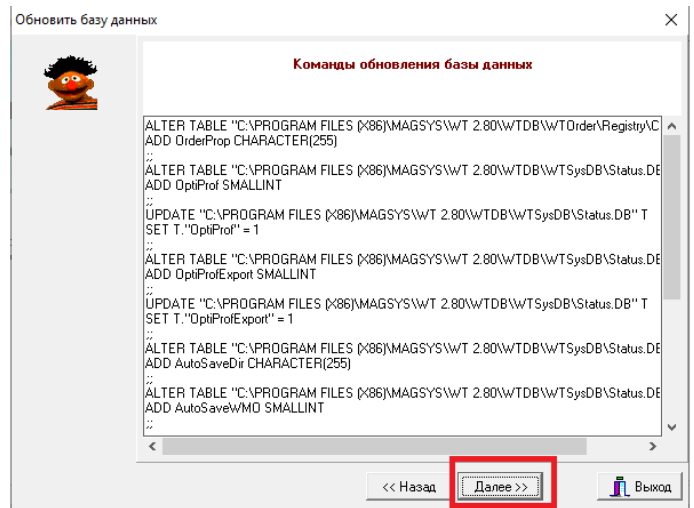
Обновить базы данных

×

Команды обновления базы данных

ALTER TABLE "C:\PROGRAM FILES (X86)\MAGSYS\WT 2.80\WTDB\WTOrder\Registry\C
ADD OrderProp CHARACTER(255)
;;
ALTER TABLE "C:\PROGRAM FILES (X86)\MAGSYS\WT 2.80\WTDB\WTSysDB\Status.DE
ADD OptiProf SMALLINT
;;
UPDATE "C:\PROGRAM FILES (X86)\MAGSYS\WT 2.80\WTDB\WTSysDB\Status.DB" T
SET T."OptiProf" = 1
;;
ALTER TABLE "C:\PROGRAM FILES (X86)\MAGSYS\WT 2.80\WTDB\WTSysDB\Status.DE
ADD OptiProfExport SMALLINT
;;
UPDATE "C:\PROGRAM FILES (X86)\MAGSYS\WT 2.80\WTDB\WTSysDB\Status.DB" T
SET T."OptiProfExport" = 1
;;
ALTER TABLE "C:\PROGRAM FILES (X86)\MAGSYS\WT 2.80\WTDB\WTSysDB\Status.DE
ADD AutoSaveDir CHARACTER(255)
;;
ALTER TABLE "C:\PROGRAM FILES (X86)\MAGSYS\WT 2.80\WTDB\WTSysDB\Status.DE
ADD AutoSaveWMO SMALLINT
;;

<< Назад

Далее >>

Выход